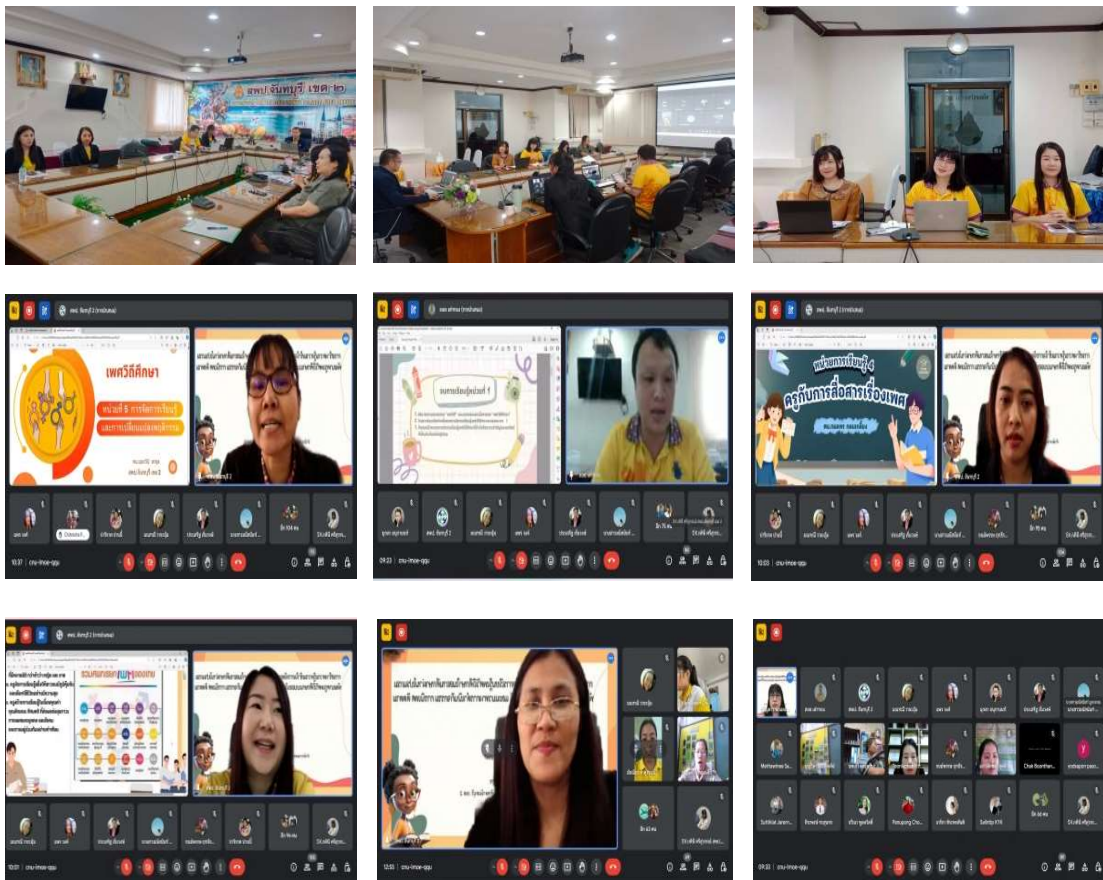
สพป.จันทบุรี เขต ๒

เพศวิถีศึกษา

หน่วยที่ 5 การจัดการในภาวะ

ครูกับการสื่อสารเรื่องเพศ

หน่วยการเรียนรู้ที่ 4

10:37

09:23

10:03

10:01

12:53

09:33

Mathanimas Sa...

Chak Boonthan...

Suthikiat Janem...

Pornpong Cho...

Subhip KTR